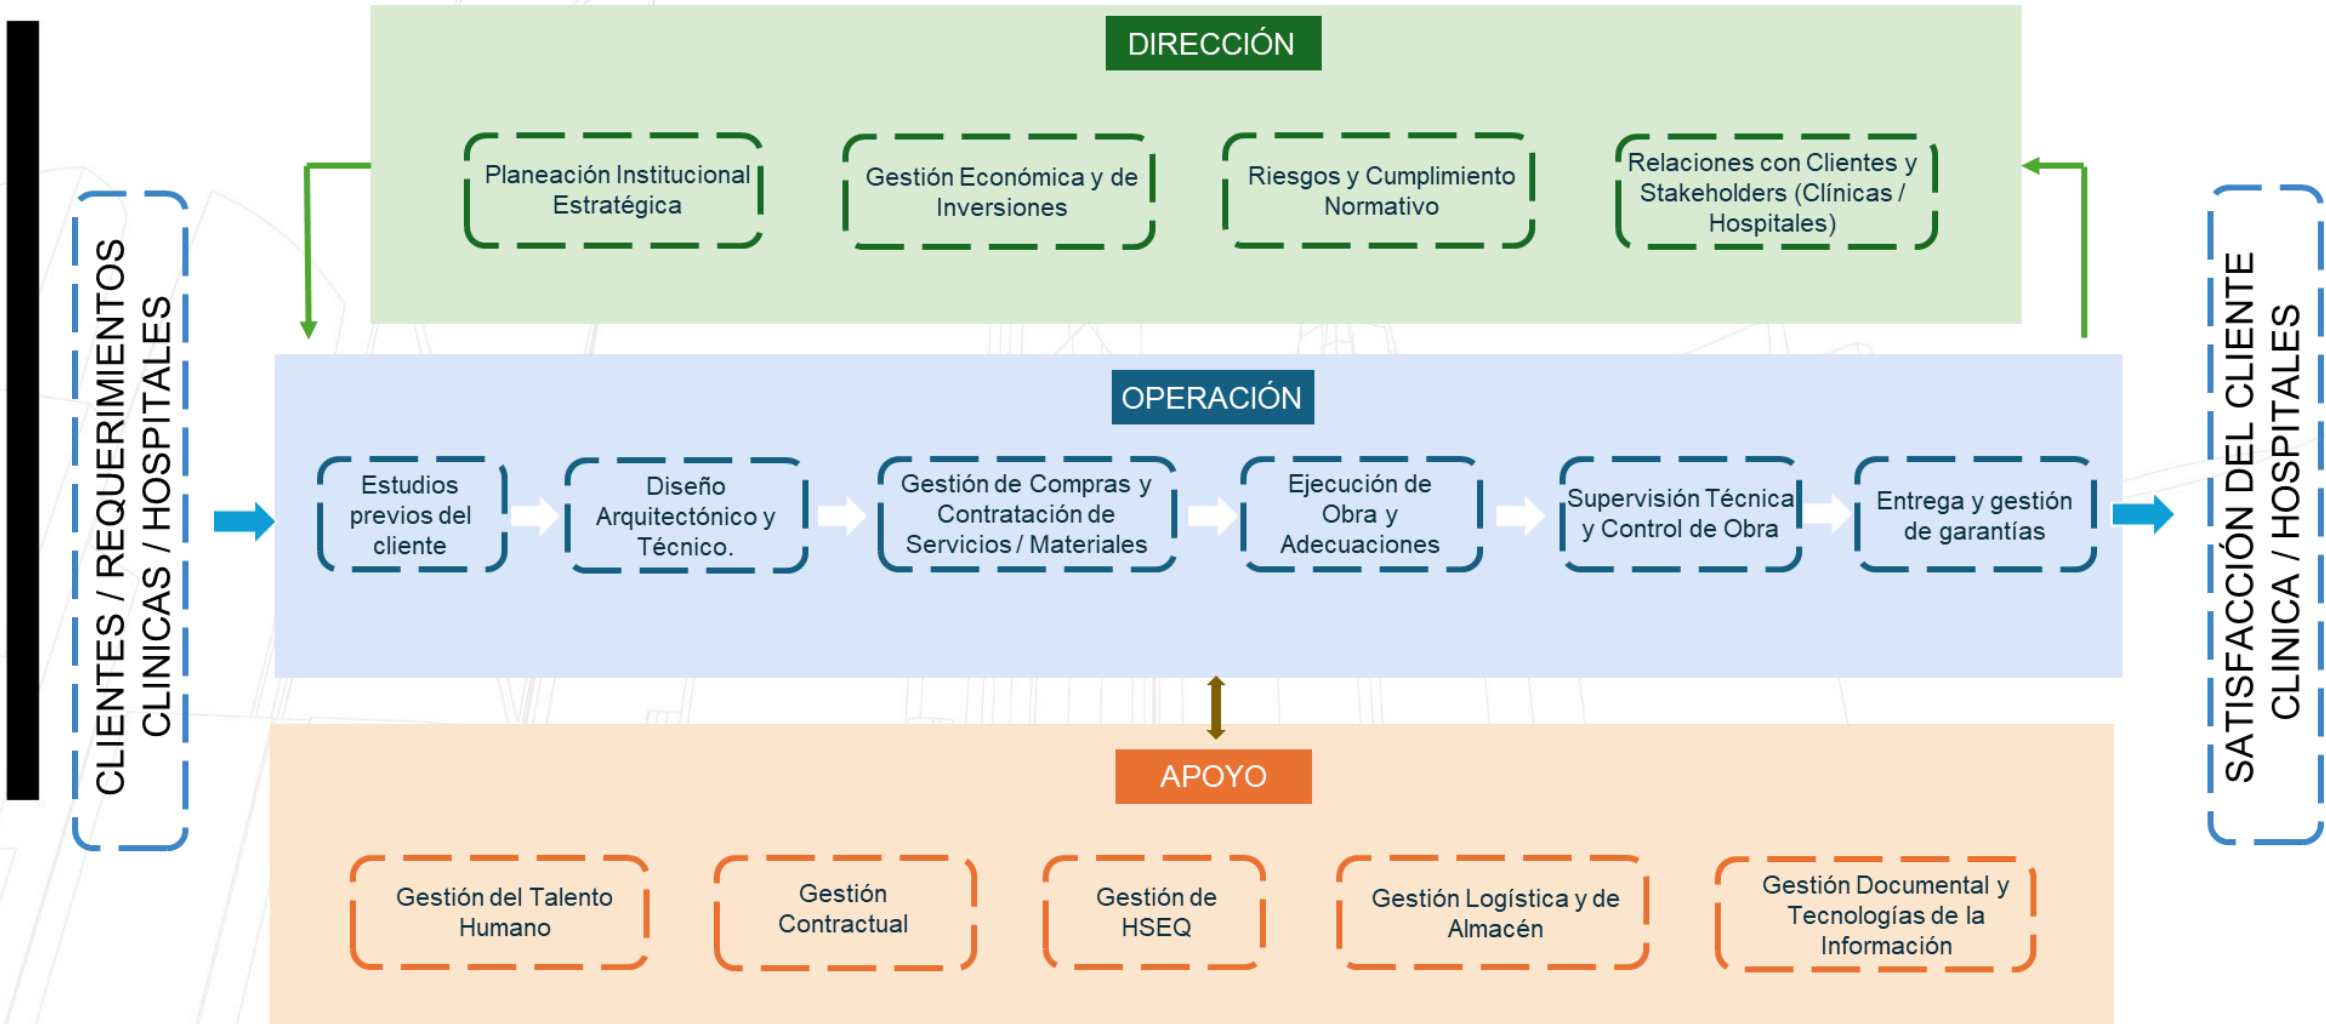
CLIENTES / REQUERIMIENTOS CLINICAS / HOSPITALES

DIRECCIÓN

Planeación Institucional Estratégica

Gestión Económica y de Inversiones

Riesgos y Cumplimiento Normativo

Relaciones con Clientes y Stakeholders (Clínicas / Hospitales)

OPERACIÓN

Estudios previos del cliente

Diseño Arquitectónico y Técnico.

Gestión de Compras y Contratación de Servicios / Materiales

Ejecución de Obra y Adecuaciones

Supervisión Técnica y Control de Obra

Entrega y gestión de garantías

APOYO

Gestión del Talento Humano

Gestión Contractual

Gestión de HSEQ

Gestión Logística y de Almacén

Gestión Documental y Tecnologías de la Información

SATISFACCIÓN DEL CLIENTE CLINICA / HOSPITALES